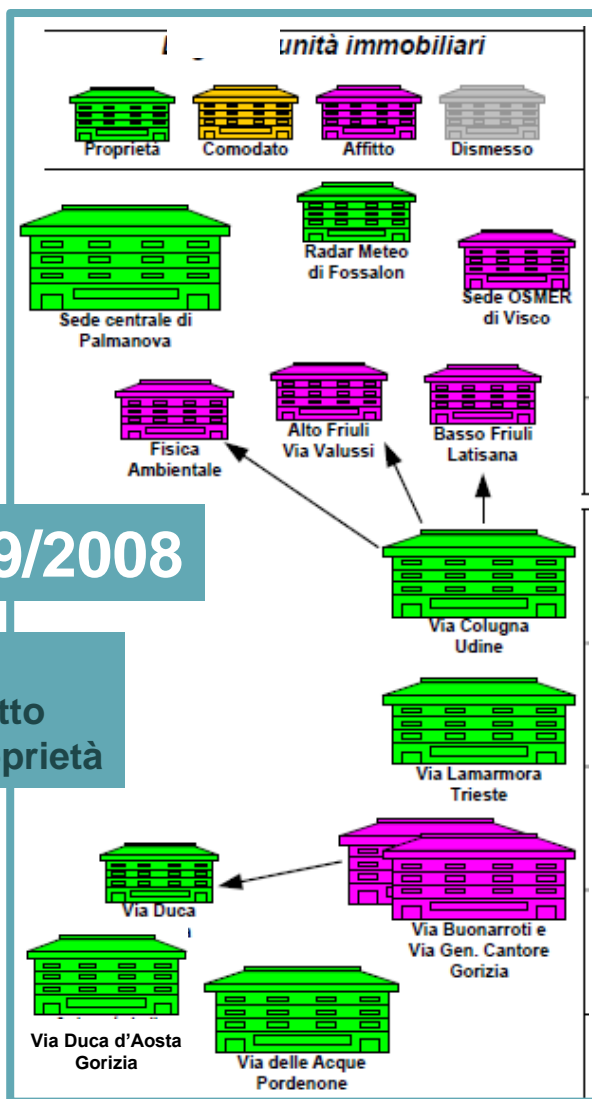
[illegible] unità immobiliari

Proprietà Comodato Affitto Dismesso

Radar Meteo di Fossalon

Sede centrale di Palmanova

Sede OSMER di Visco

Fisica Ambientale

Alto Friuli Via Valussi

Basso Friuli Latisana

9/2008

Via Colugna Udine

tto
prietà

Via Lamarmora Trieste

Via Duca

Via Buonarroti e Via Gen. Cantore Gorizia

Via Duca d'Aosta Gorizia

Via delle Acque Pordenone